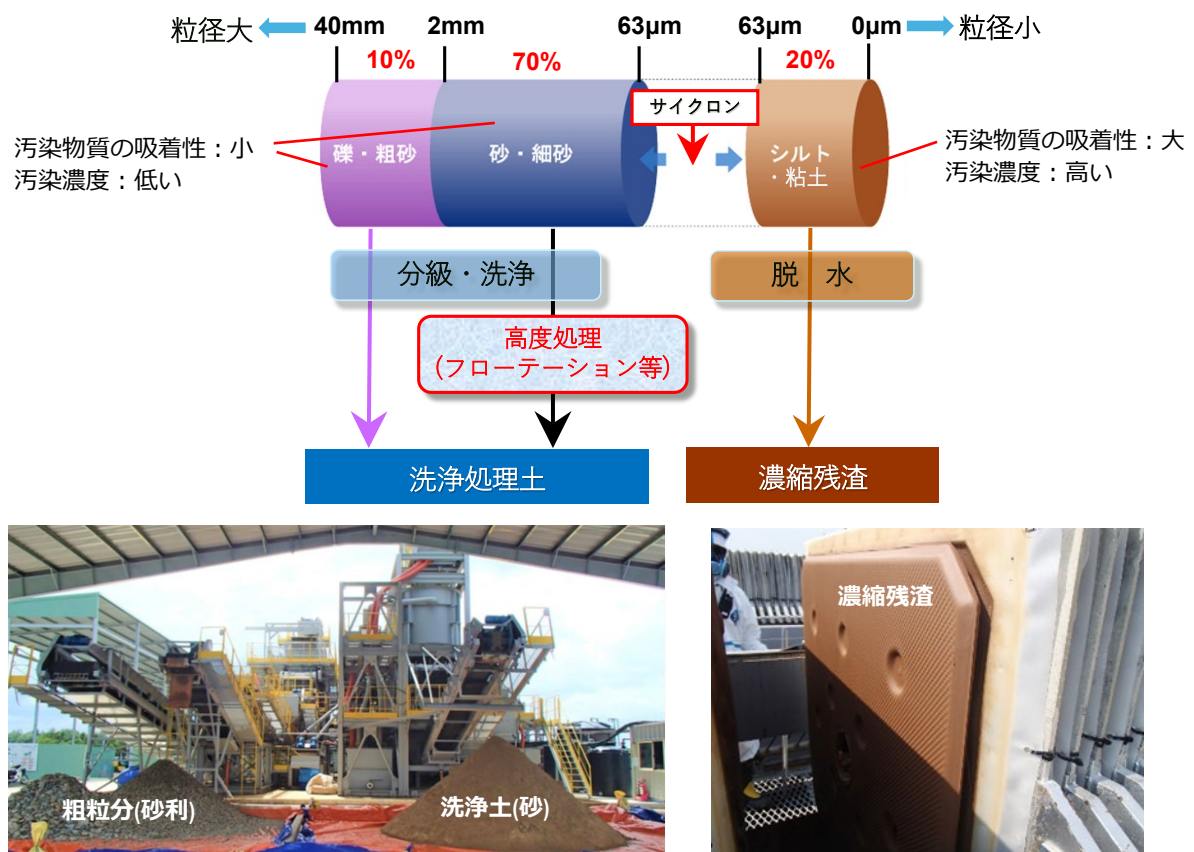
粒径大 40mm 2mm 63μm 63μm 0μm 粒径小

10% 70% 20%

サイクロン

汚染物質の吸着性：小
汚染濃度：低い

礫・粗砂

砂・細砂

シルト
・粘土

汚染物質の吸着性：大
汚染濃度：高い

分級・洗浄

脱 水

高度処理
（フローテーション等）

洗浄処理土

濃縮残渣

粗粒分(砂利)

洗浄土(砂)

濃縮残渣